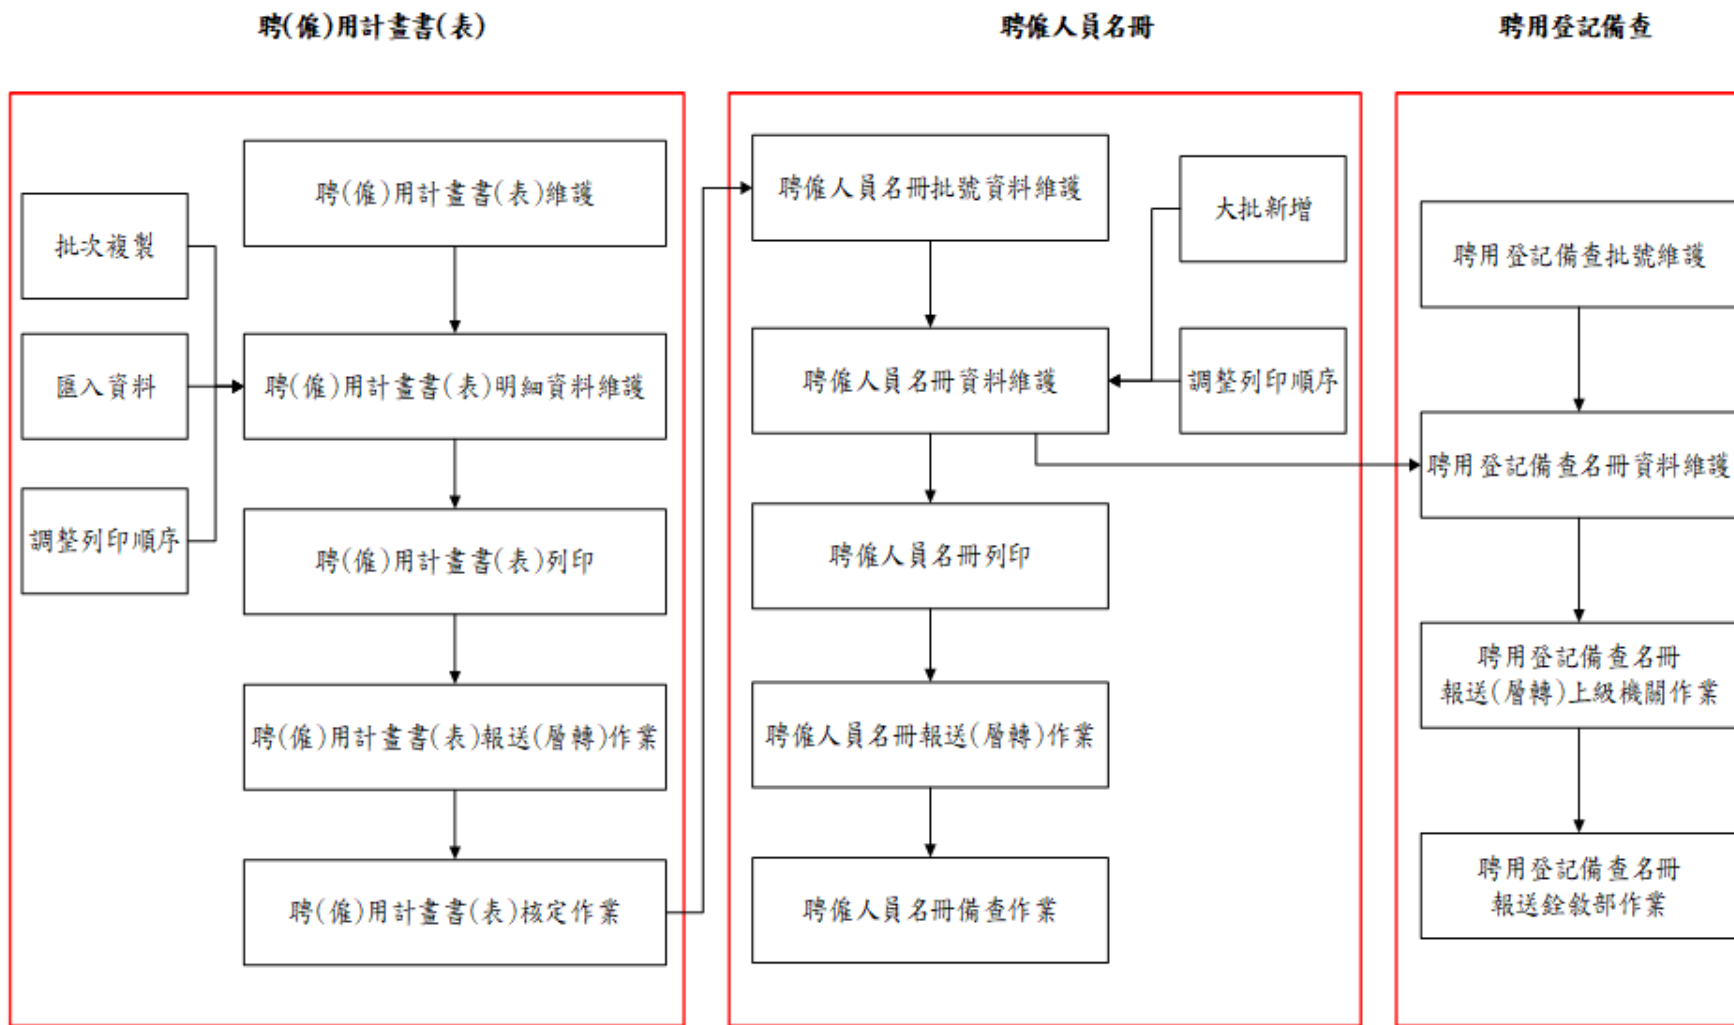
聘(僱)用計畫書(表)

批次複製

匯入資料

調整列印順序

聘(僱)用計畫書(表)維護

聘(僱)用計畫書(表)明細資料維護

聘(僱)用計畫書(表)列印

聘(僱)用計畫書(表)報送(層轉)作業

聘(僱)用計畫書(表)核定作業

聘僱人員名冊

聘僱人員名冊批號資料維護

大批新增

調整列印順序

聘僱人員名冊資料維護

聘僱人員名冊列印

聘僱人員名冊報送(層轉)作業

聘僱人員名冊備查作業

聘用登記備查

聘用登記備查批號維護

聘用登記備查名冊資料維護

聘用登記備查名冊報送(層轉)上級機關作業

聘用登記備查名冊報送銓敘部作業